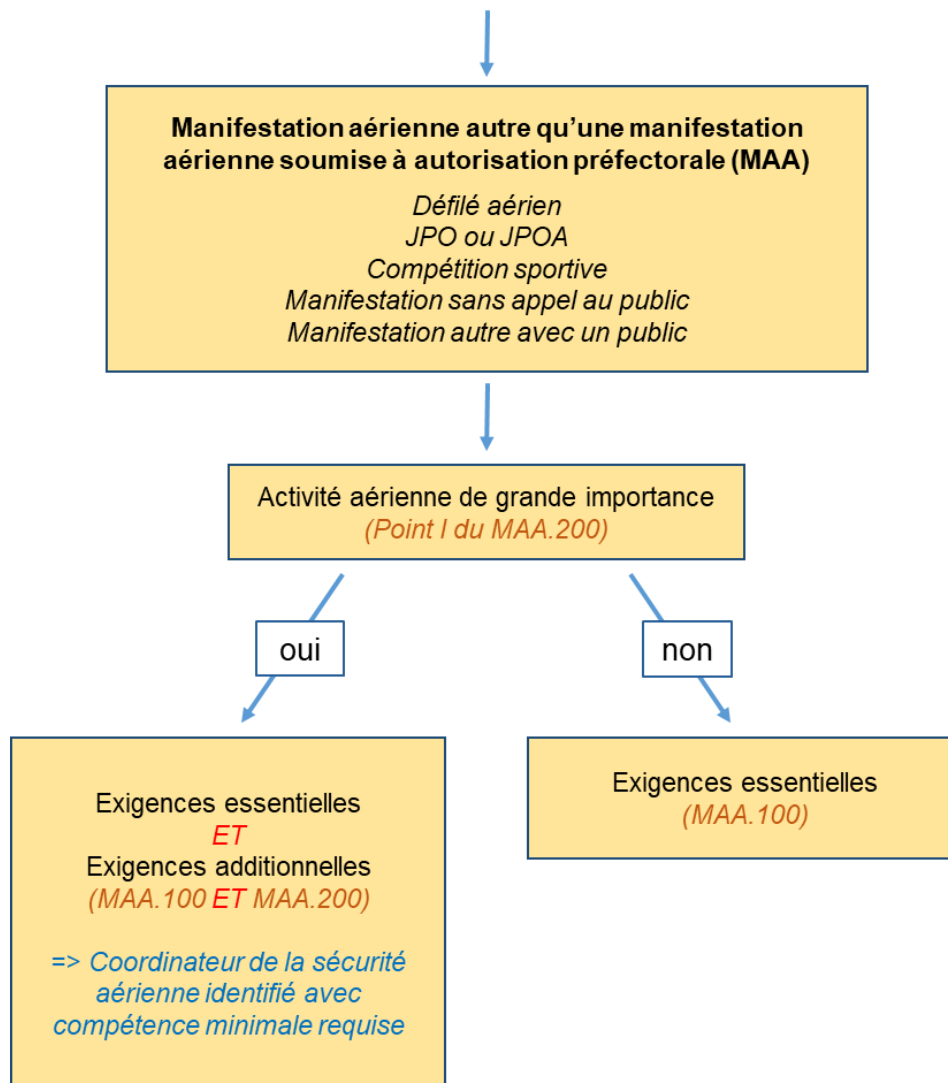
**Manifestation aérienne autre qu'une manifestation aérienne soumise à autorisation préfectorale (MAA)**

*Défilé aérien*
*JPO ou JPOA*
*Compétition sportive*
*Manifestation sans appel au public*
*Manifestation autre avec un public*

Activité aérienne de grande importance
*(Point I du MAA.200)*

oui

non

Exigences essentielles
*ET*
Exigences additionnelles
*(MAA.100 ET MAA.200)*

*=> Coordinateur de la sécurité aérienne identifié avec compétence minimale requise*

Exigences essentielles
*(MAA.100)*